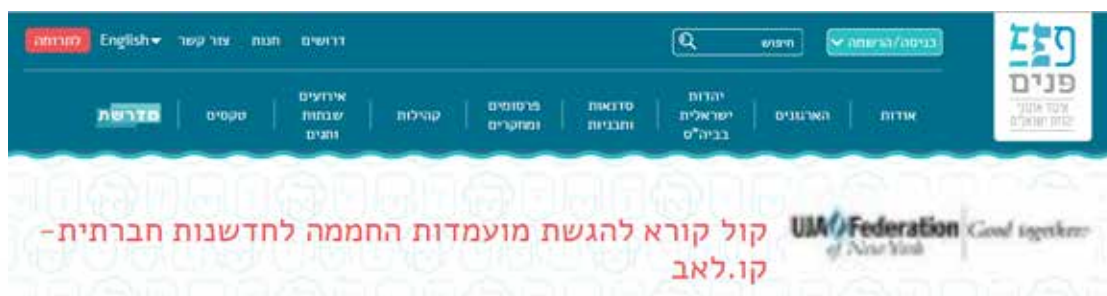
פנים
ציבור ארגוני יהדות ישראלית

לתרומה English דרושים חנות צור קשר

חיפוש

כניסה/הרשמה

אודות
הארגונים
יהדות ישראלית בביה"ס
סדנאות ותבניות
פרסומים ומחקרים
קהילות
אירועים שבתות וחגים
טקסים
מדרשת

UJA Federation of New York Good together

קול קורא להגשת מועמדות החממה לחדשנות חברתית- קו.לאב